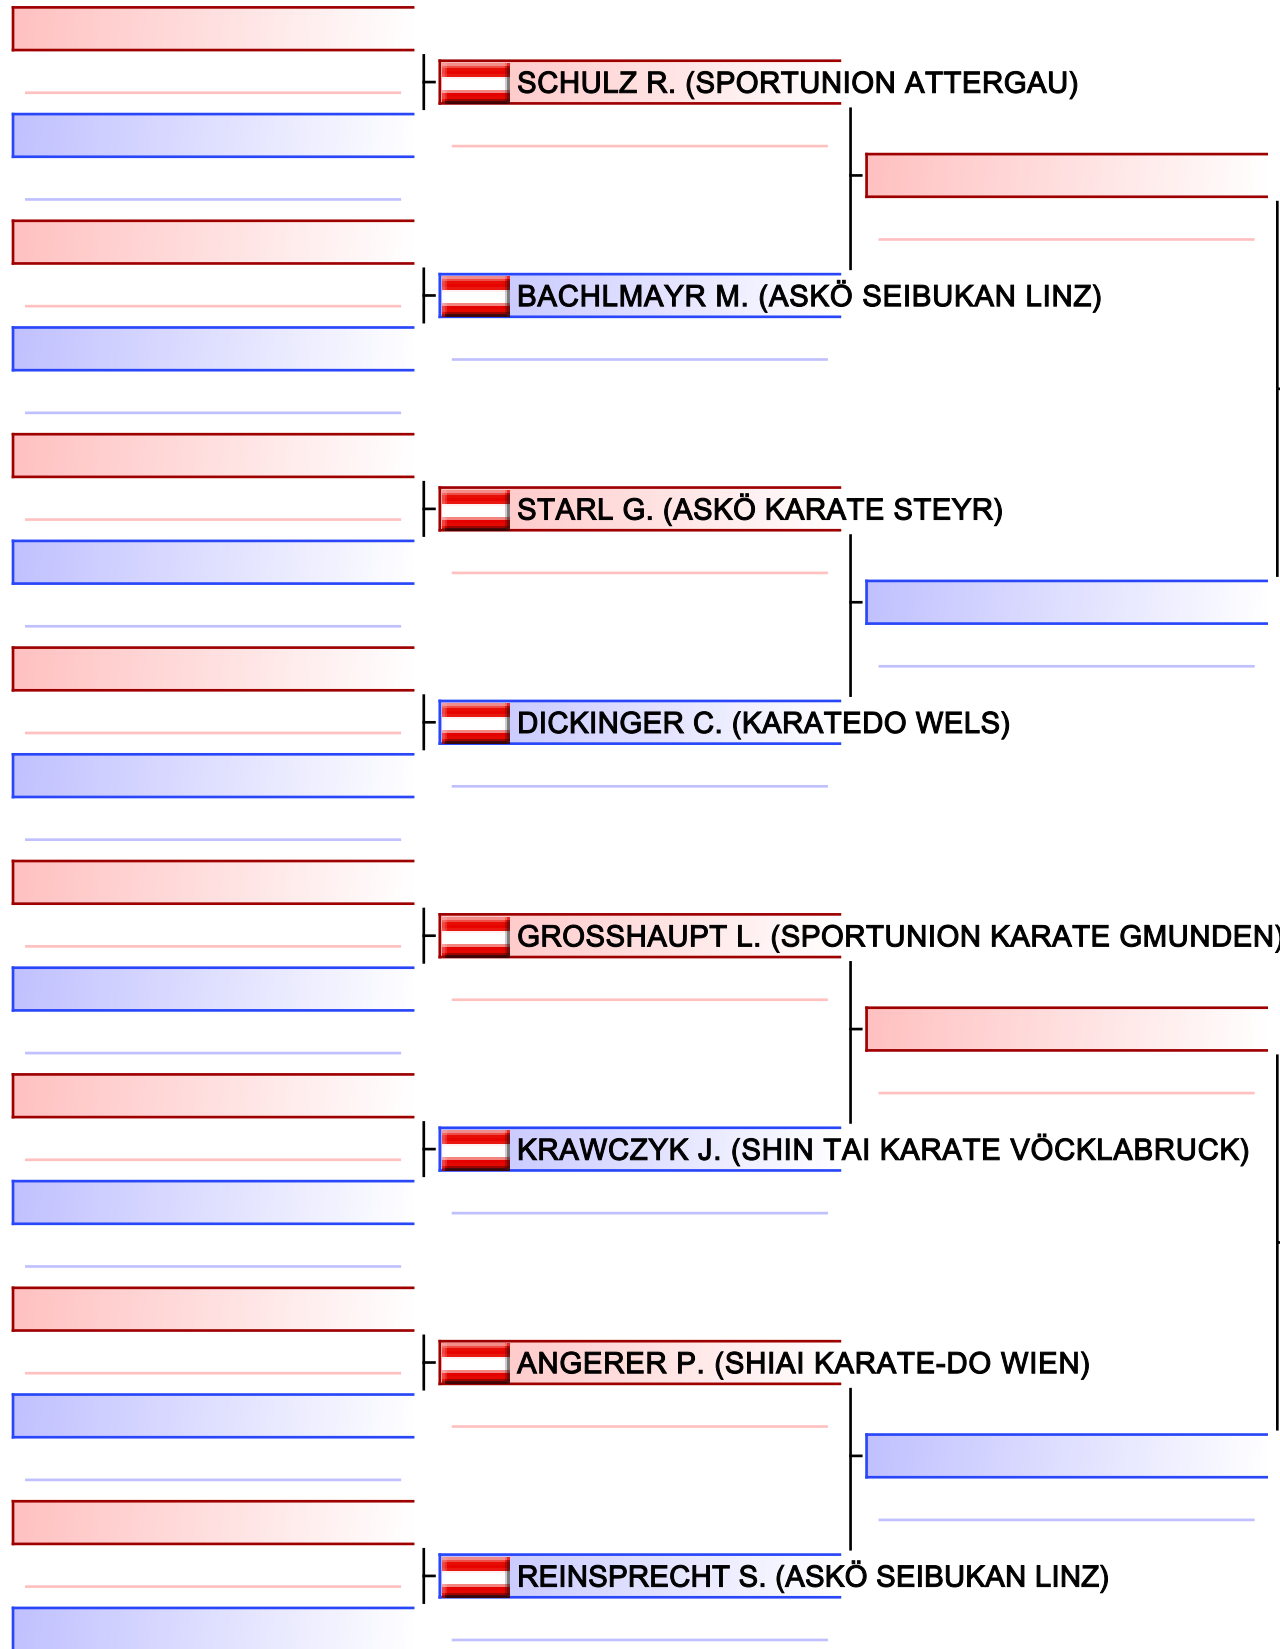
SCHULZ R. (SPORTUNION ATTERGAU)

BACHLMAYR M. (ASKÖ SEIBUKAN LINZ)

STARL G. (ASKÖ KARATE STEYR)

DICKINGER C. (KARATEDO WELS)

GROSSHAUPT L. (SPORTUNION KARATE GMUNDEN)

KRAWCZYK J. (SHIN TAI KARATE VÖCKLABRUCK)

ANGERER P. (SHIAI KARATE-DO WIEN)

REINSPRECHT S. (ASKÖ SEIBUKAN LINZ)